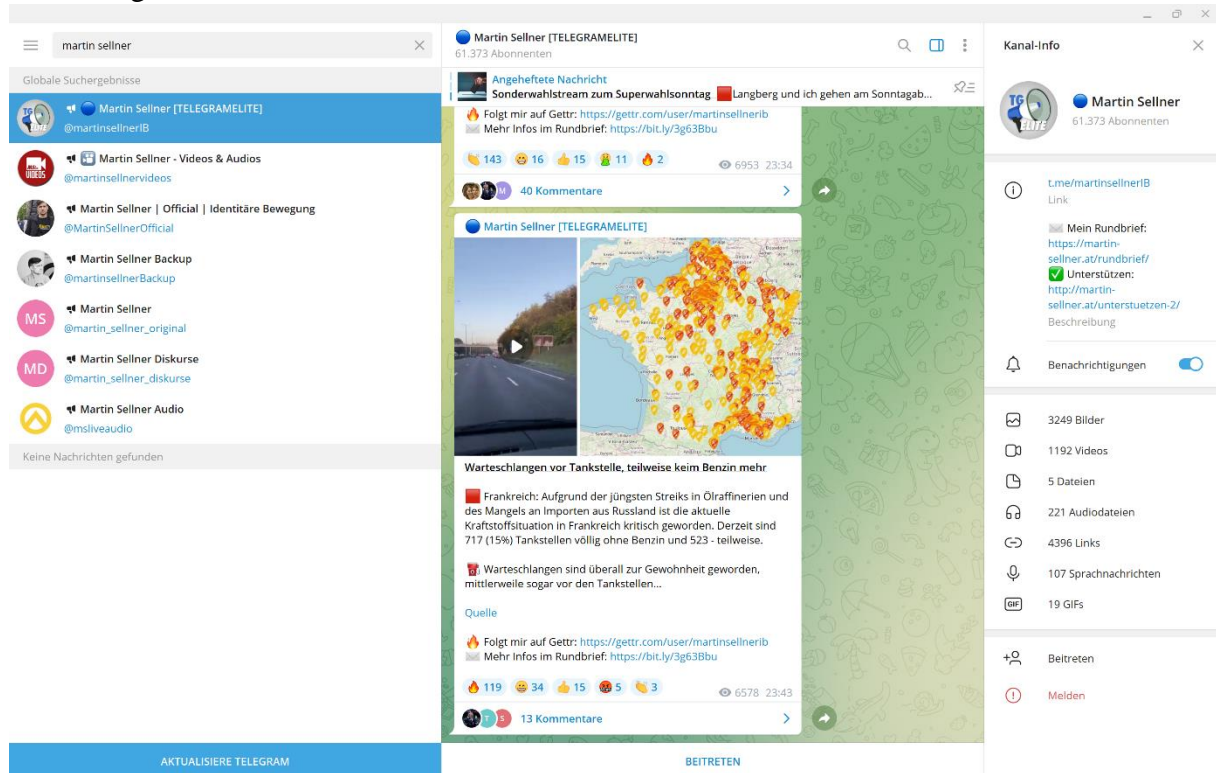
martin sellner

Globale Suchergebnisse

Martin Sellner [TELEGRAMELITE]
@martinsellnerIB

Martin Sellner - Videos & Audios
@martinsellnervideos

Martin Sellner | Official | Identitäre Bewegung
@MartinSellnerOfficial

Martin Sellner Backup
@martinsellnerBackup

MS Martin Sellner
@martin_sellner_original

MD Martin Sellner Diskurse
@martin_sellner_diskurse

Martin Sellner Audio
@msliveaudio

Keine Nachrichten gefunden

AKTUALISIERE TELEGRAM

Martin Sellner [TELEGRAMELITE]
61.373 Abonnenten

Angeheftete Nachricht
Sonderwahlstream zum Superwahlsonntag Langberg und ich gehen am Sonntagab...

Folgt mir auf Gettr: https://gettr.com/user/martinsellnerib
Mehr Infos im Rundbrief: https://bit.ly/3g63Bbu

143 16 15 11 2 6953 23:34

40 Kommentare

Martin Sellner [TELEGRAMELITE]

Warteschlangen vor Tankstelle, teilweise keim Benzin mehr

Frankreich: Aufgrund der jüngsten Streiks in Ölraffinerien und des Mangels an Importen aus Russland ist die aktuelle Kraftstoffsituation in Frankreich kritisch geworden. Derzeit sind 717 (15%) Tankstellen völlig ohne Benzin und 523 - teilweise.

Warteschlangen sind überall zur Gewohnheit geworden, mittlerweile sogar vor den Tankstellen...

Quelle

Folgt mir auf Gettr: https://gettr.com/user/martinsellnerib
Mehr Infos im Rundbrief: https://bit.ly/3g63Bbu

119 34 15 5 3 6578 23:43

13 Kommentare

BEITRETEN

Kanal-Info

Martin Sellner
61.373 Abonnenten

t.me/martinsellnerIB
Link

Mein Rundbrief: https://martin-sellner.at/rundbrief/
Unterstützen: http://martin-sellner.at/unterstuetzen-2/
Beschreibung

Benachrichtigungen

3249 Bilder
1192 Videos
5 Dateien
221 Audiodateien
4396 Links
107 Sprachnachrichten
19 GIFs

Beitreten
Melden